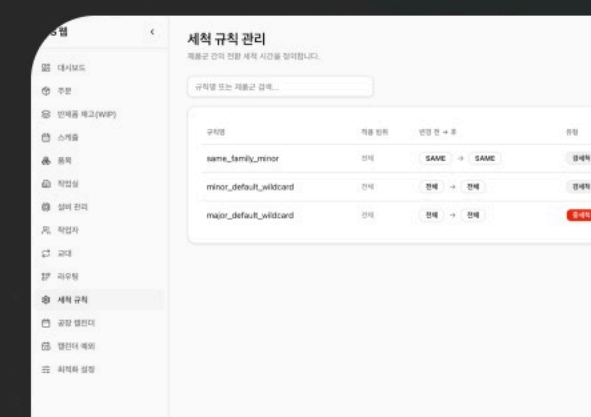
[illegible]웹 <

대시보드
주문
반제품 재고(WIP)
스케줄
품목
작업실
설비 관리
작업자
교대
라우팅
세척 규칙
공장 캘린더
캘린더 예외
최적화 설정

세척 규칙 관리
제품군 간의 전환 세척 시간을 정의합니다.

규칙명 또는 제품군 검색...

| 규칙명 | 적용 범위 | 변경 전 → 후 | 유형 |
|---|---|---|---|
| same_family_minor | 전체 | SAME → SAME | 경세척 |
| minor_default_wildcard | 전체 | 전체 → 전체 | 경세척 |
| major_default_wildcard | 전체 | 전체 → 전체 | 중세척 |